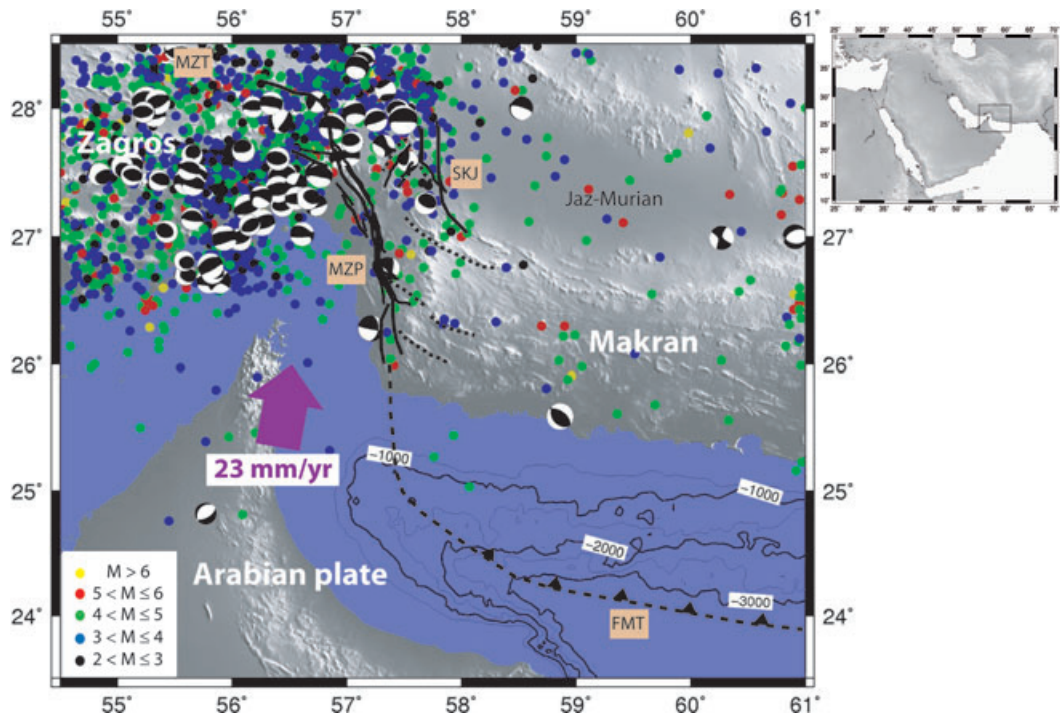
55° 56° 57° 58° 59° 60° 61°

28° 27° 26° 25° 24°

28° 27° 26° 25° 24°

MZT

Zagros

SKJ

Jaz-Murian

MZP

Makran

23 mm/yr

−1000

−1000

−2000

−3000

Arabian plate

FMT

M > 6
$5 < M \leq 6$
$4 < M \leq 5$
$3 < M \leq 4$
$2 < M \leq 3$

55° 56° 57° 58° 59° 60° 61°